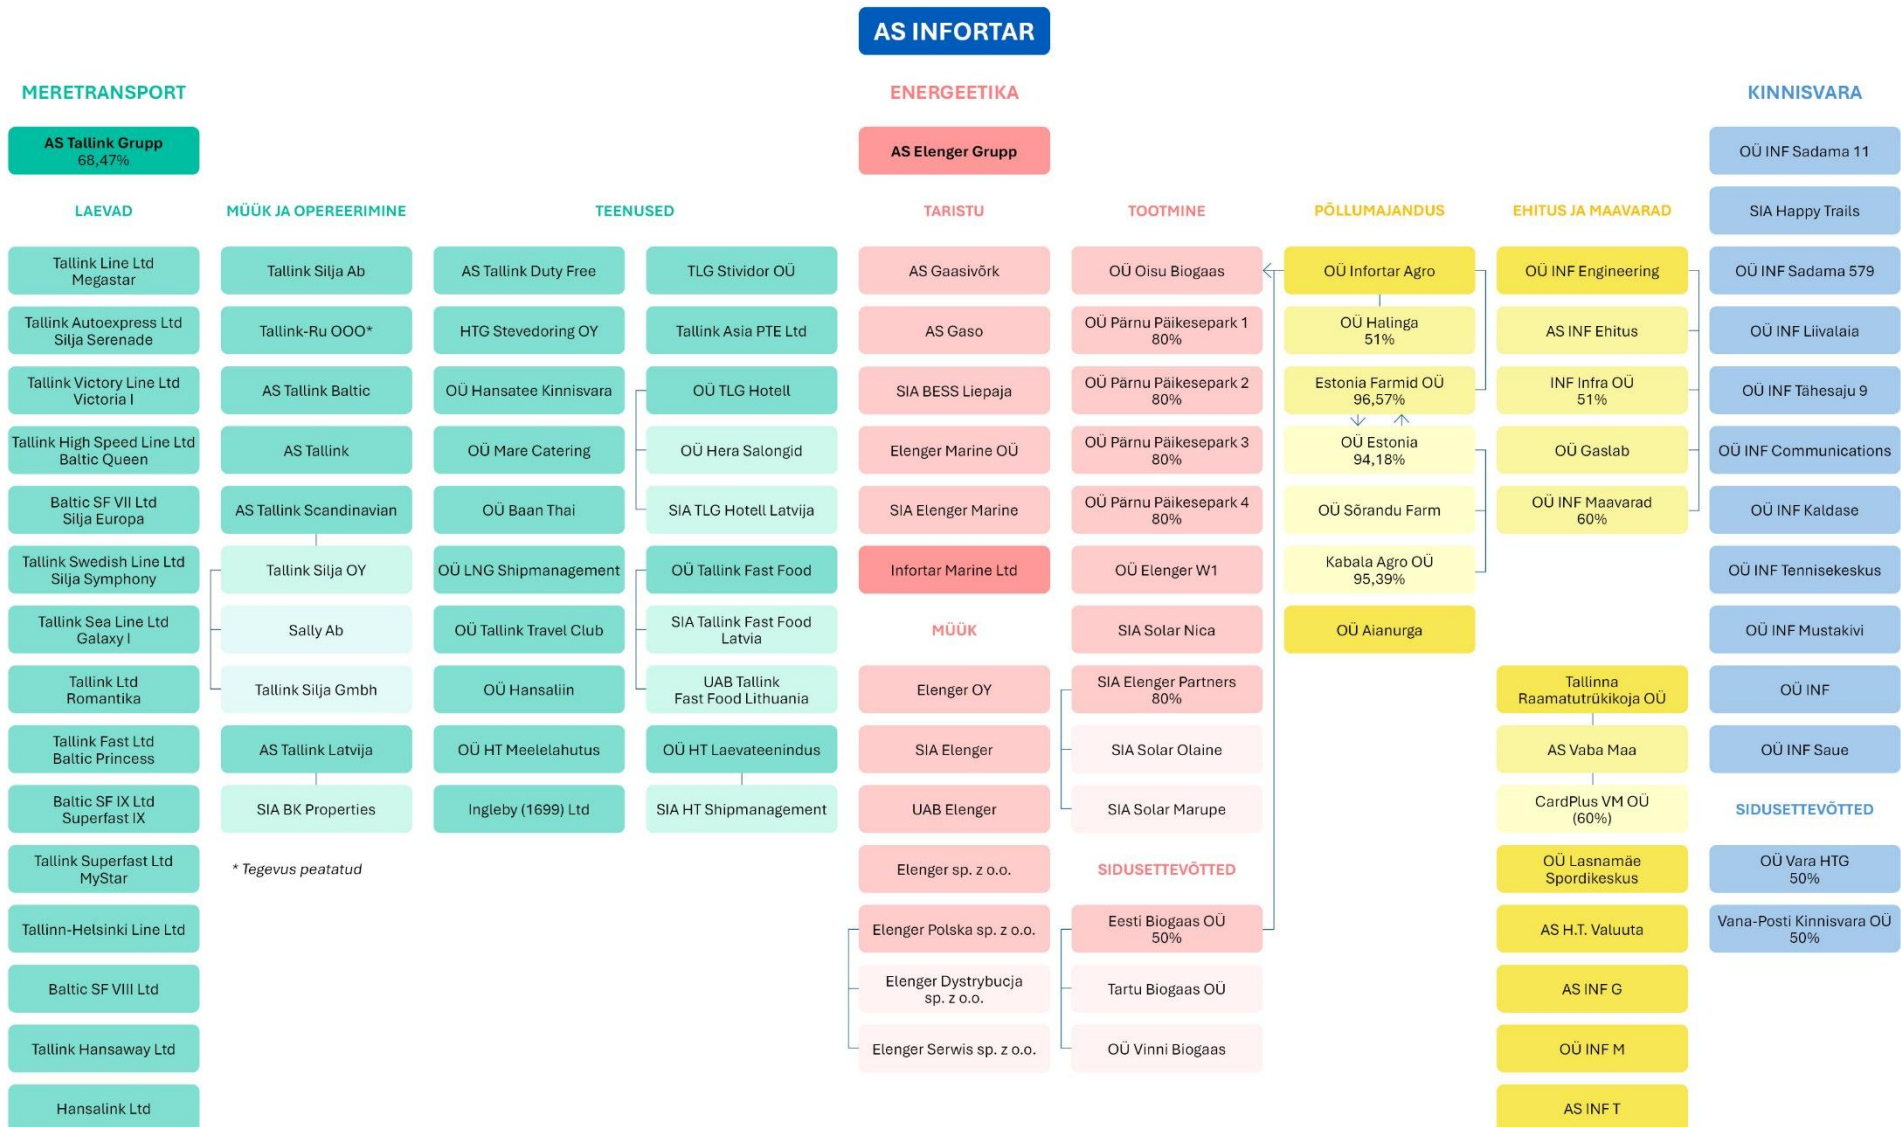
AS INFORTAR

MERETRANSPORT

AS Tallink Grupp
68,47%

LAEVAD

Tallink Line Ltd
Megastar

Tallink Autoexpress Ltd
Silja Serenade

Tallink Victory Line Ltd
Victoria I

Tallink High Speed Line Ltd
Baltic Queen

Baltic SF VII Ltd
Silja Europa

Tallink Swedish Line Ltd
Silja Symphony

Tallink Sea Line Ltd
Galaxy I

Tallink Ltd
Romantika

Tallink Fast Ltd
Baltic Princess

Baltic SF IX Ltd
Superfast IX

Tallink Superfast Ltd
MyStar

Tallinn-Helsinki Line Ltd

Baltic SF VIII Ltd

Tallink Hansaway Ltd

Hansalink Ltd

MÜÜK JA OPEREERIMINE

Tallink Silja Ab

Tallink-Ru OOO*

AS Tallink Baltic

AS Tallink

AS Tallink Scandinavian

Tallink Silja OY

Sally Ab

Tallink Silja Gmbh

AS Tallink Latvija

SIA BK Properties

* Tegevus peatatud

TEENUSED

AS Tallink Duty Free

HTG Stevedoring OY

OÜ Hansatee Kinnisvara

OÜ Mare Catering

OÜ Baan Thai

OÜ LNG Shipmanagement

OÜ Tallink Travel Club

OÜ Hansaliin

OÜ HT Meelelahutus

Ingleby (1699) Ltd

TLG Stividor OÜ

Tallink Asia PTE Ltd

OÜ TLG Hotell

OÜ Hera Salongid

SIA TLG Hotell Latvija

OÜ Tallink Fast Food

SIA Tallink Fast Food
Latvia

UAB Tallink
Fast Food Lithuania

OÜ HT Laevateenindus

SIA HT Shipmanagement

ENERGEETIKA

AS Elenger Grupp

TARISTU

AS Gaasivõrk

AS Gaso

SIA BESS Liepaja

Elenger Marine OÜ

SIA Elenger Marine

Infortar Marine Ltd

MÜÜK

Elenger OY

SIA Elenger

UAB Elenger

Elenger sp. z o.o.

Elenger Polska sp. z o.o.

Elenger Dystrybucja
sp. z o.o.

Elenger Serwis sp. z o.o.

TOOTMINE

OÜ Oisu Biogaas

OÜ Pärnu Päikesepark 1
80%

OÜ Pärnu Päikesepark 2
80%

OÜ Pärnu Päikesepark 3
80%

OÜ Pärnu Päikesepark 4
80%

OÜ Elenger W1

SIA Solar Nica

SIA Elenger Partners
80%

SIA Solar Olaine

SIA Solar Marupe

SIDUSETTEVÕTTED

Eesti Biogaas OÜ
50%

Tartu Biogaas OÜ

OÜ Vinni Biogaas

PÕLLUMAJANDUS

OÜ Infortar Agro

OÜ Halinga
51%

Estonia Farmid OÜ
96,57%

OÜ Estonia
94,18%

OÜ Sõrandu Farm

Kabala Agro OÜ
95,39%

OÜ Aianurga

EHITUS JA MAAVARAD

OÜ INF Engineering

AS INF Ehitus

INF Infra OÜ
51%

OÜ Gaslab

OÜ INF Maavarad
60%

Tallinna
Raamatutrükikoja OÜ

AS Vaba Maa

CardPlus VM OÜ
(60%)

OÜ Lasnamäe
Spordikeskus

AS H.T. Valuuta

AS INF G

OÜ INF M

AS INF T

KINNISVARA

OÜ INF Sadama 11

SIA Happy Trails

OÜ INF Sadama 579

OÜ INF Liivalaia

OÜ INF Tähesaju 9

OÜ INF Communications

OÜ INF Kaldase

OÜ INF Tennisekeskus

OÜ INF Mustakivi

OÜ INF

OÜ INF Saue

SIDUSETTEVÕTTED

OÜ Vara HTG
50%

Vana-Posti Kinnisvara OÜ
50%